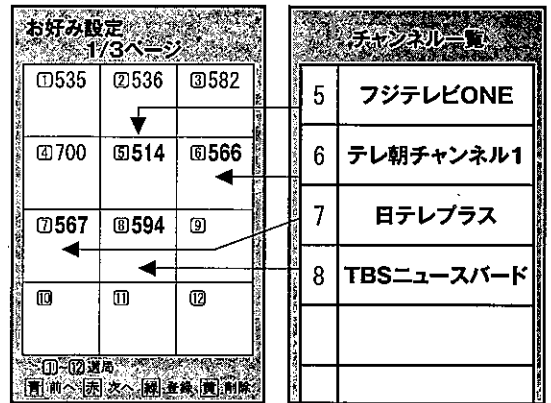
お好み設定
1/3ページ

| ①535 | ②536 | ③582 |
|---|---|---|
| ④700 | ⑤514 | ⑥566 |
| ⑦567 | ⑧594 | ⑨ |
| ⑩ | ⑪ | ⑫ |

①~⑫選局
青 前へ 赤 次へ 緑 登録 黄 削除

チャンネル一覧

| 5 | フジテレビONE |
|---|---|
| 6 | テレ朝チャンネル1 |
| 7 | 日テレプラス |
| 8 | TBSニュースバード |
| | |
| | |